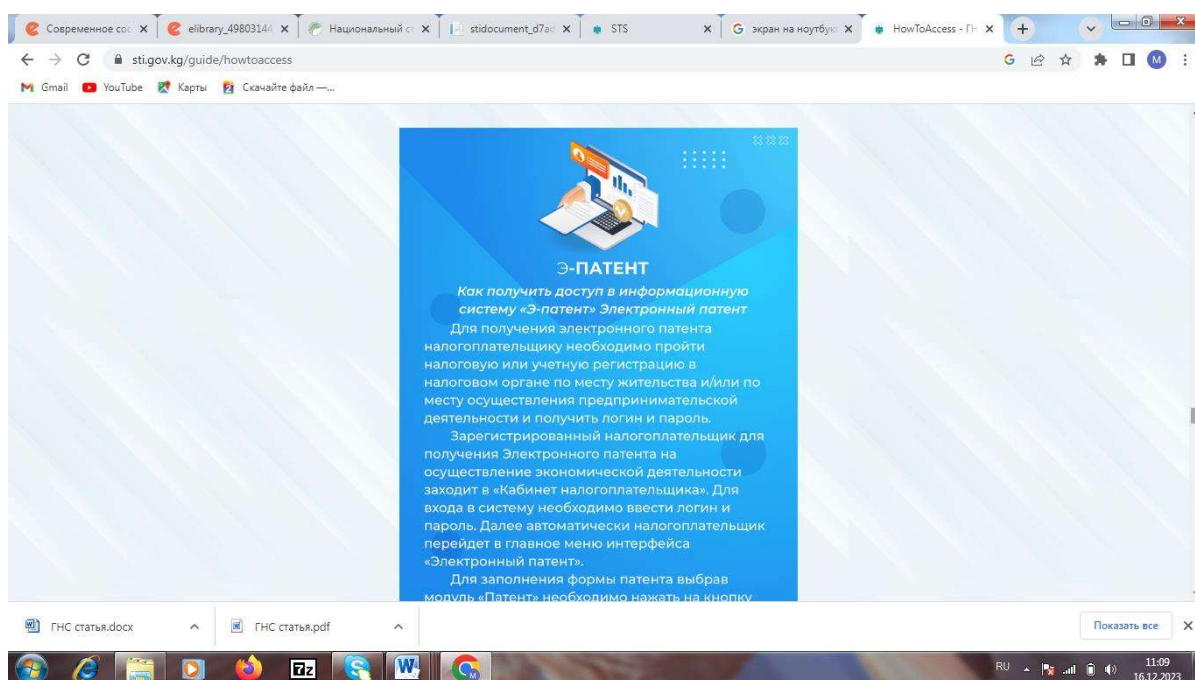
Современное сос ×
elibrary_49803144 ×
Национальный ст ×
stidocument_d7ac ×
STS ×
экран на ноутбук ×
HowToAccess - ГН ×
+

sti.gov.kg/guide/howtoaccess

Gmail YouTube Карты Скачайте файл —...

Э-ПАТЕНТ

Как получить доступ в информационную систему «Э-патент» Электронный патент

Для получения электронного патента налогоплательщику необходимо пройти налоговую или учетную регистрацию в налоговом органе по месту жительства и/или по месту осуществления предпринимательской деятельности и получить логин и пароль.

Зарегистрированный налогоплательщик для получения Электронного патента на осуществление экономической деятельности заходит в «Кабинет налогоплательщика». Для входа в систему необходимо ввести логин и пароль. Далее автоматически налогоплательщик перейдет в главное меню интерфейса «Электронный патент».

Для заполнения формы патента выбрав модуль «Патент» необходимо нажать на кнопку

ГНС статья.docx
ГНС статья.pdf
Показать все ×

RU 11:09 16.12.2023